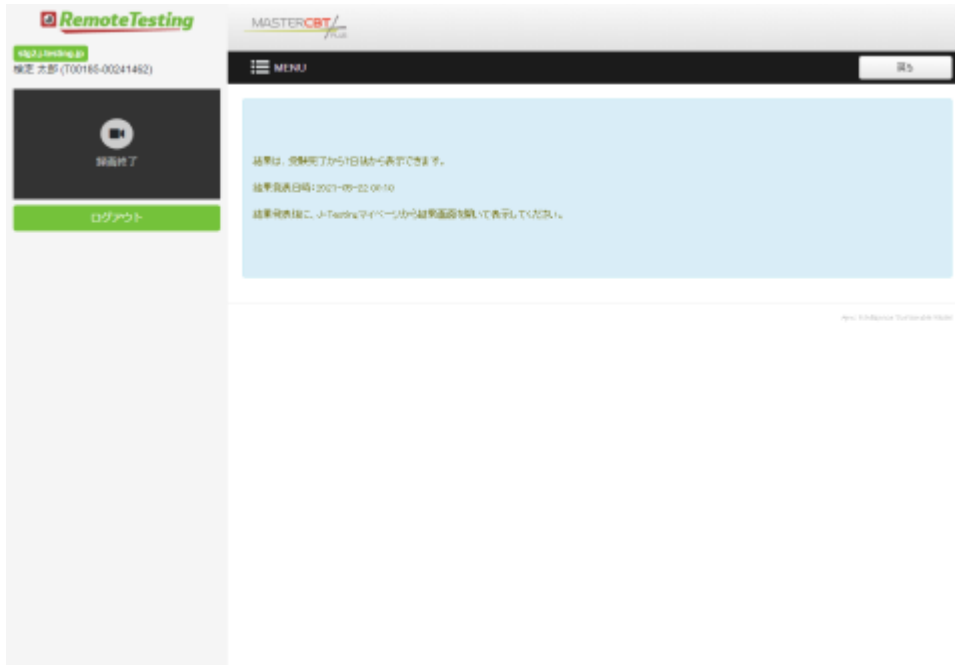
RemoteTesting

stg2.j-testing.jp
検定 太郎 (T00160-00241462)

録画終了

ログアウト

MASTERCBT PLUS

MENU

戻る

結果は、受験完了から7日後から表示できます。

結果発表日時：2021-09-22 09:10

結果発表後に、J-Testingマイページから結果画面を開いて表示してください。

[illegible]